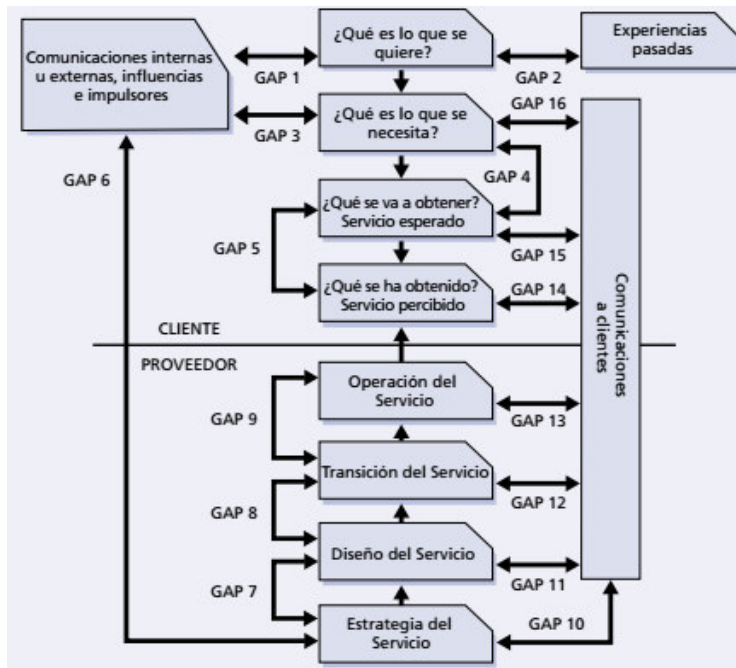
Comunicaciones internas u externas, influencias e impulsores

¿Qué es lo que se quiere?

Experiencias pasadas

GAP 1

GAP 2

¿Qué es lo que se necesita?

GAP 16

GAP 3

GAP 6

GAP 4

¿Qué se va a obtener? Servicio esperado

GAP 5

GAP 15

¿Qué se ha obtenido? Servicio percibido

GAP 14

Comunicaciones a clientes

CLIENTE

PROVEEDOR

Operación del Servicio

GAP 9

GAP 13

Transición del Servicio

GAP 8

GAP 12

Diseño del Servicio

GAP 7

GAP 11

Estrategia del Servicio

GAP 10